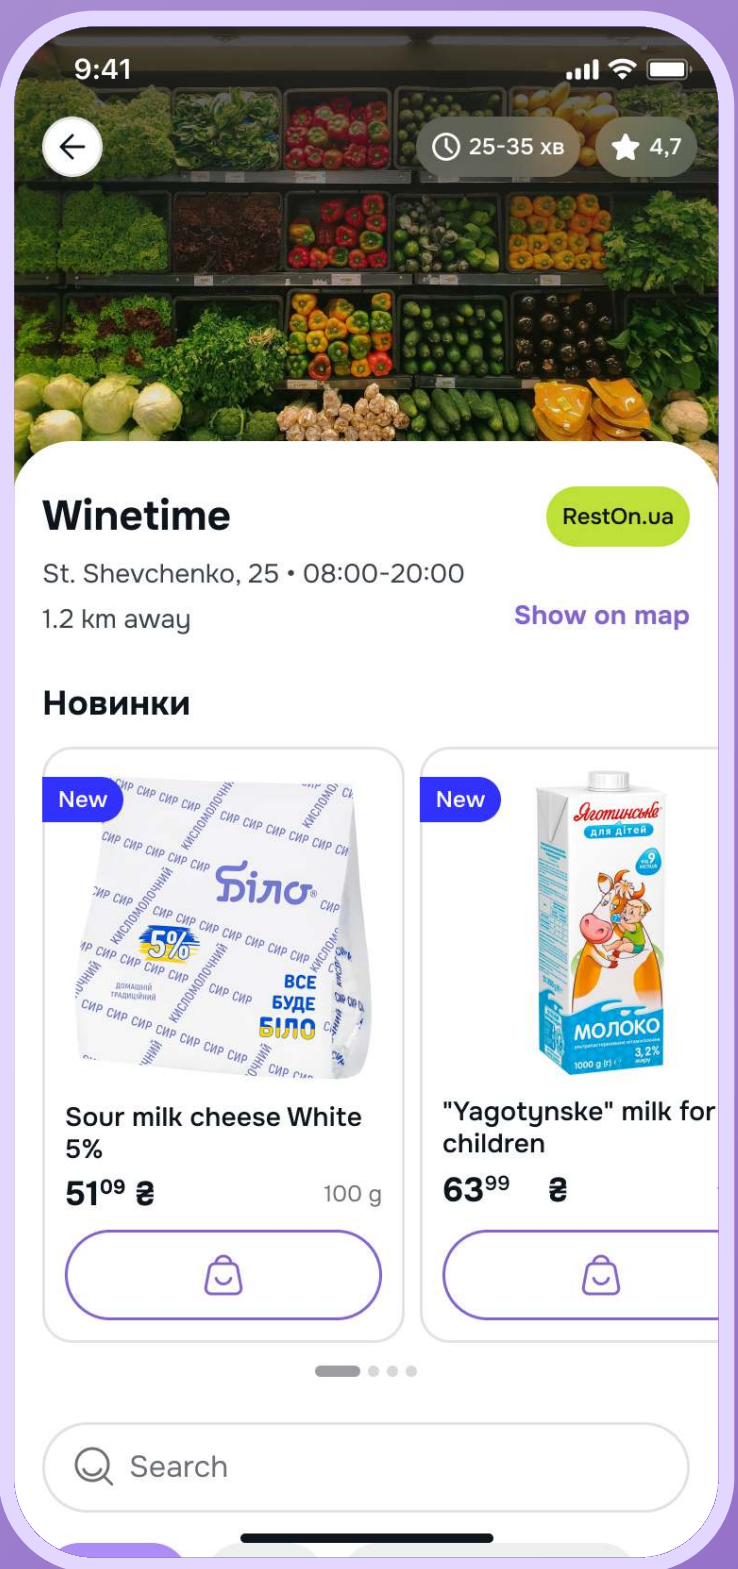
9:41

25-35 хв

4,7

Winetime

RestOn.ua

St. Shevchenko, 25 • 08:00-20:00

1.2 km away

Show on map

Новинки

New

Біло

5%

ВСЕ БУДЕ БІЛО

Sour milk cheese White 5%

$51^{09}$ ₴

100 g

New

Яготинське для дітей

МОЛОКО

"Yagotynske" milk for children

$63^{99}$ ₴

Search